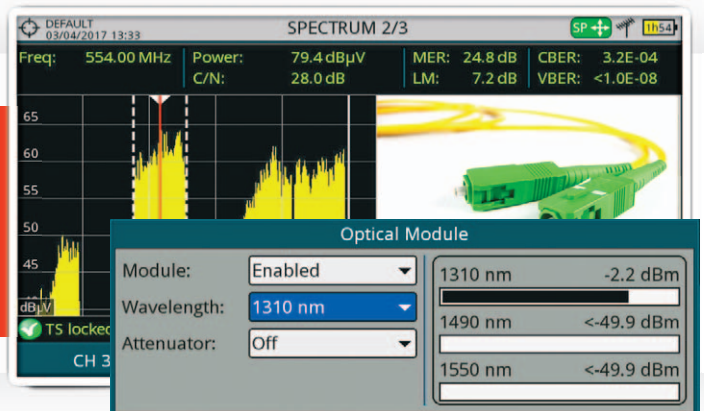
DEFAULT
03/04/2017 13:33

SPECTRUM 2/3

SP 1h54

Freq: 554.00 MHz
Power: 79.4 dBµV
C/N: 28.0 dB
MER: 24.8 dB
LM: 7.2 dB
CBER: 3.2E-04
VBER: <1.0E-08

65
60
55
50
45
dBµV

TS locked

CH 3

Optical Module

Module: Enabled
Wavelength: 1310 nm
Attenuator: Off

1310 nm -2.2 dBm
1490 nm <-49.9 dBm
1550 nm <-49.9 dBm